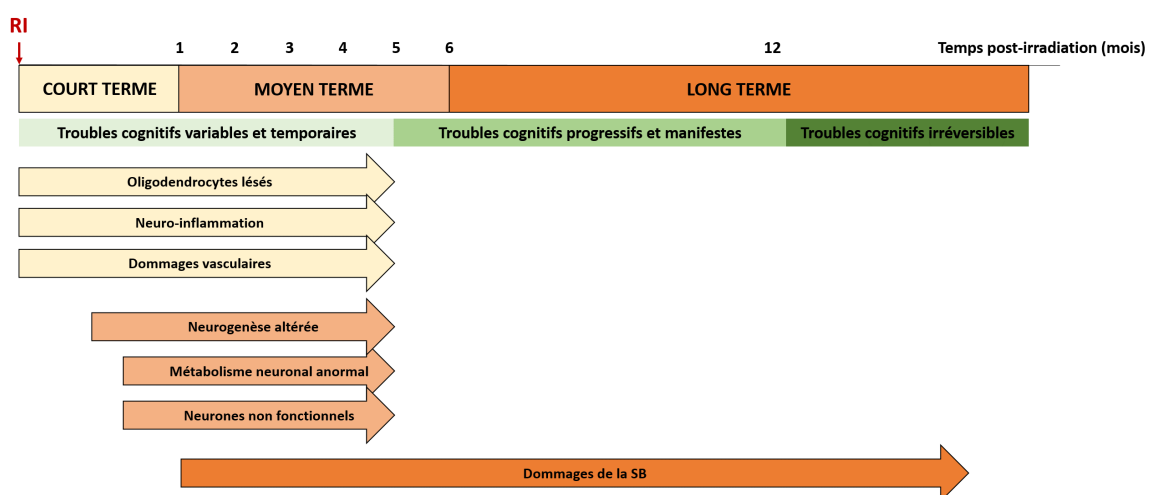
RI

1 2 3 4 5 6 12 Temps post-irradiation (mois)

COURT TERME

MOYEN TERME

LONG TERME

Troubles cognitifs variables et temporaires

Troubles cognitifs progressifs et manifestes

Troubles cognitifs irréversibles

Oligodendrocytes lésés

Neuro-inflammation

Dommages vasculaires

Neurogenèse altérée

Métabolisme neuronal anormal

Neurones non fonctionnels

Dommages de la SB